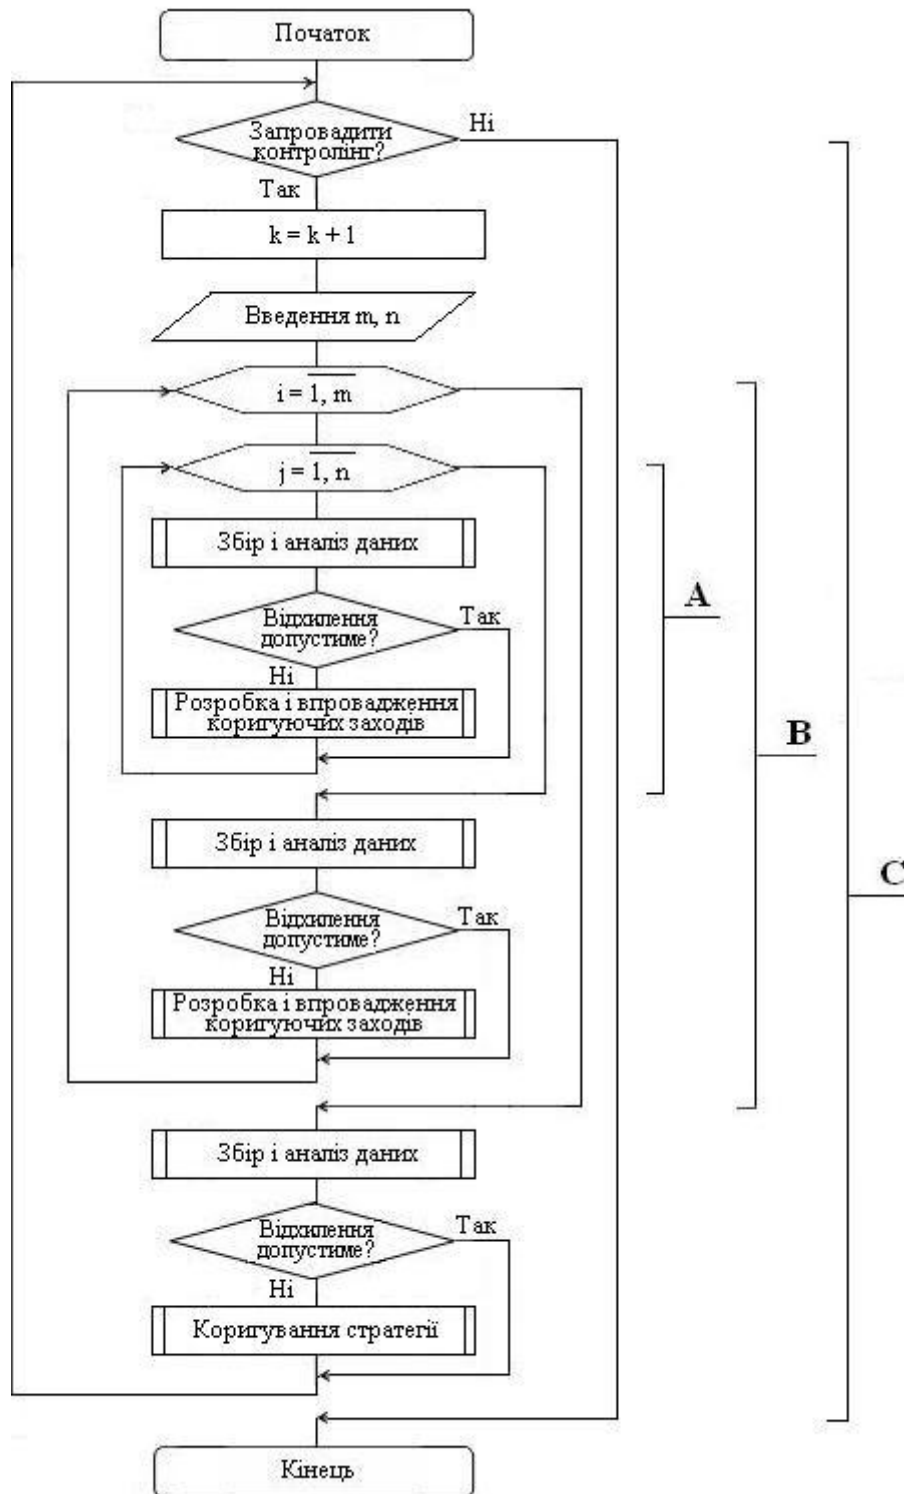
Початок

Запровадити контролінг?

Ні

Так

k = k + 1

Введення m, n

$i = \overline{1, m}$

$j = \overline{1, n}$

Збір і аналіз даних

Відхилення допустиме?

Так

Ні

Розробка і впровадження коригуючих заходів

A

B

C

Збір і аналіз даних

Відхилення допустиме?

Так

Ні

Розробка і впровадження коригуючих заходів

Збір і аналіз даних

Відхилення допустиме?

Так

Ні

Коригування стратегії

Кінець